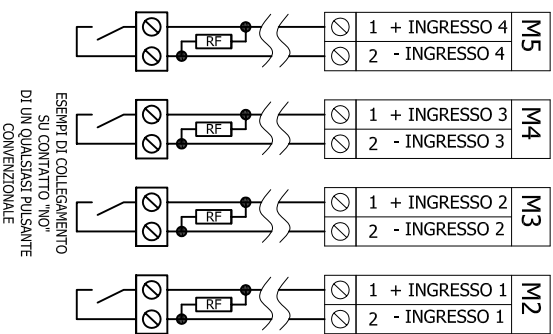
RF
1 + INGRESSO 4
2 - INGRESSO 4
M5

ESEMPI DI COLLEGAMENTO SU CONTATTO "NO" DI UN QUALSIASI PULSANTE CONVENZIONALE

RF
1 + INGRESSO 3
2 - INGRESSO 3
M4

RF
1 + INGRESSO 2
2 - INGRESSO 2
M3

RF
1 + INGRESSO 1
2 - INGRESSO 1
M2